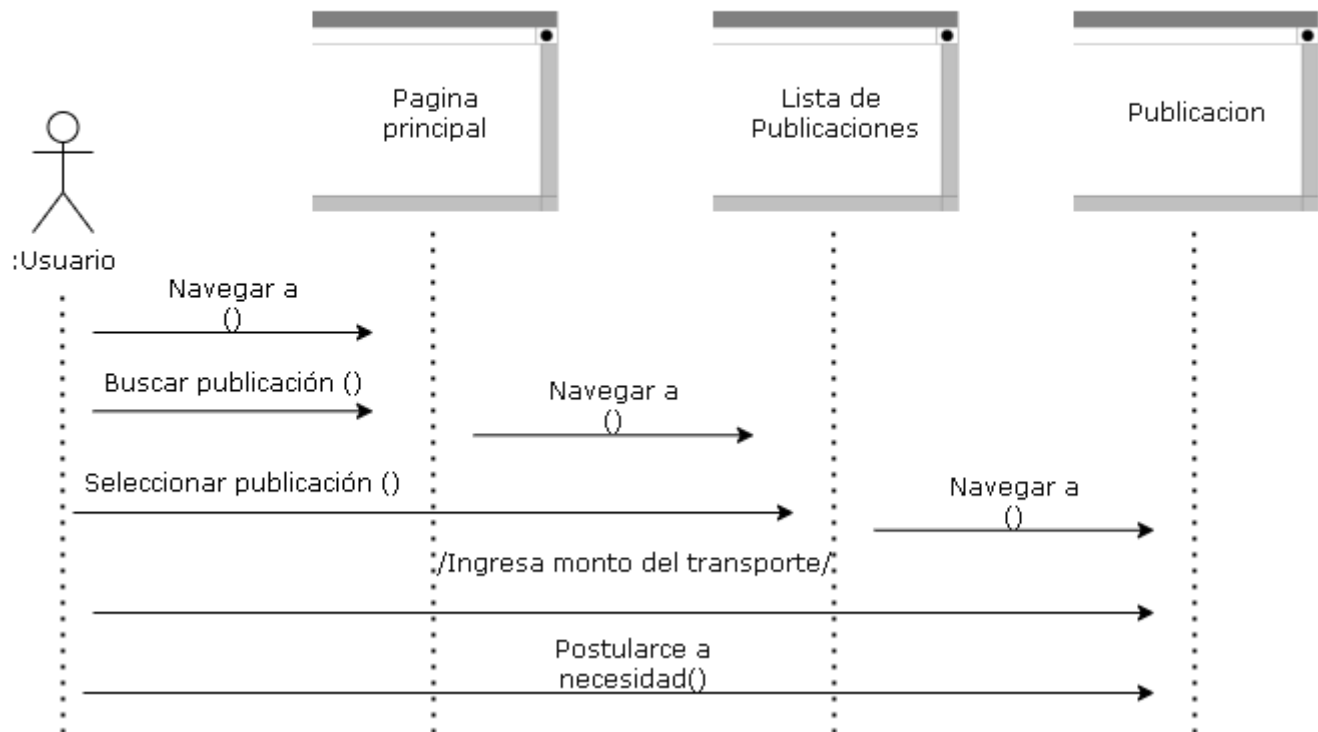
Pagina principal

Lista de Publicaciones

Publicacion

:Usuario

Navegar a ()

Buscar publicación ()

Navegar a ()

Seleccionar publicación ()

Navegar a ()

/Ingresa monto del transporte/

Postularce a necesidad()